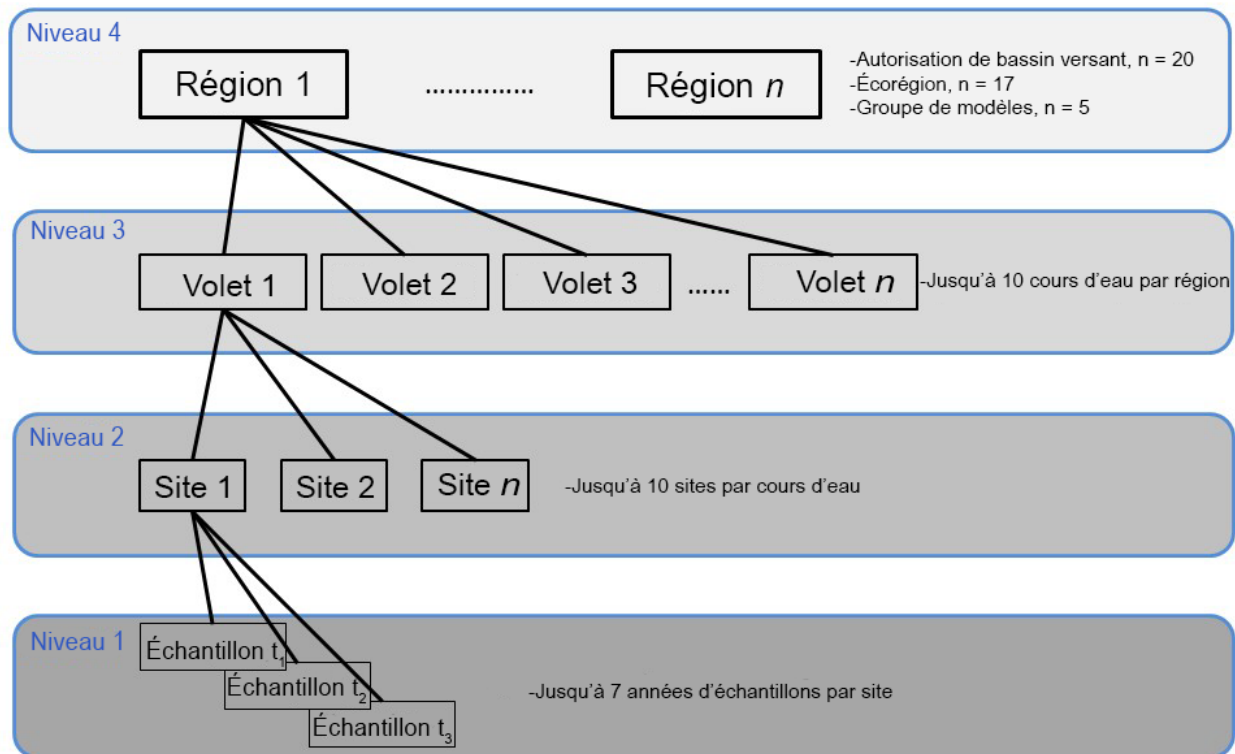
Niveau 4

Région 1 .............. Région $n$

-Autorisation de bassin versant, n = 20
-Écorégion, n = 17
-Groupe de modèles, n = 5

Niveau 3

Volet 1 Volet 2 Volet 3 ...... Volet $n$

-Jusqu'à 10 cours d'eau par région

Niveau 2

Site 1 Site 2 Site $n$

-Jusqu'à 10 sites par cours d'eau

Niveau 1

Échantillon $t_1$
Échantillon $t_2$
Échantillon $t_3$

-Jusqu'à 7 années d'échantillons par site